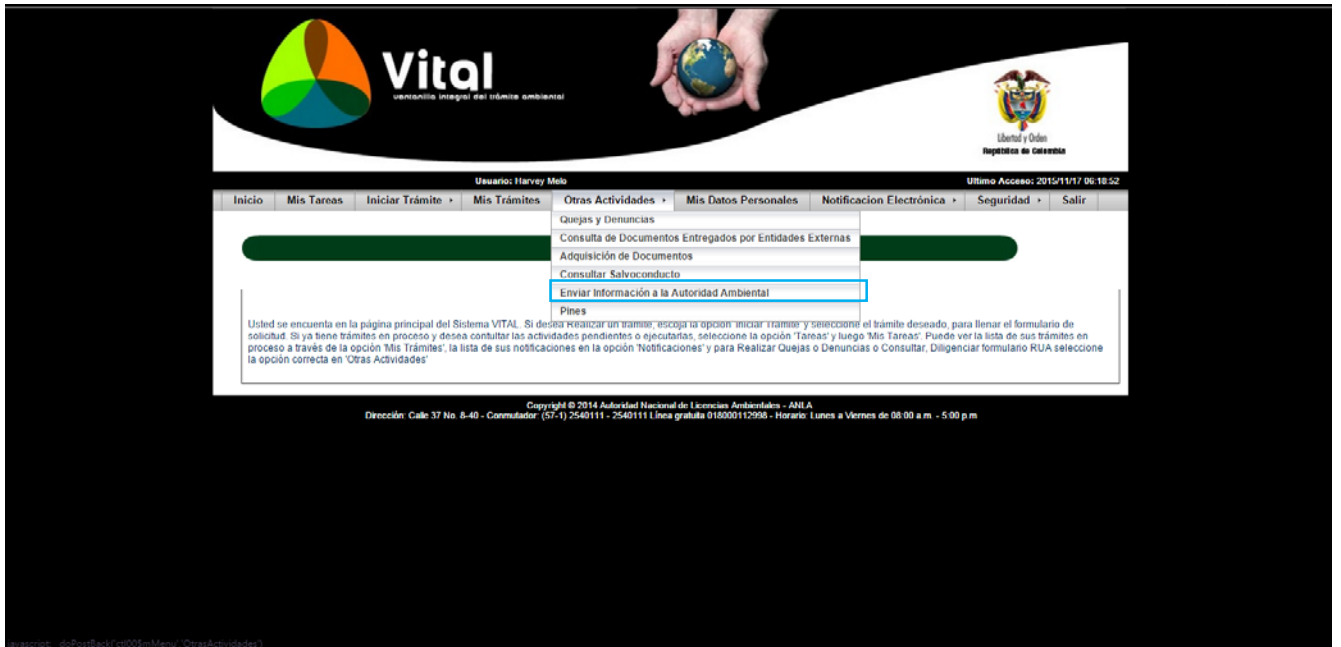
Vital
ventanilla integral del trámite ambiental

Libertad y Orden
República de Colombia

Usuario: Harvey Melo

Ultimo Acceso: 2015/11/17 06:18:52

Inicio | Mis Tareas | Iniciar Trámite | Mis Trámites | Otras Actividades | Mis Datos Personales | Notificacion Electrónica | Seguridad | Salir

Quejas y Denuncias
Consulta de Documentos Entregados por Entidades Externas
Adquisición de Documentos
Consultar Salvoconducto
Enviar Información a la Autoridad Ambiental
Pines

Usted se encuentra en la página principal del Sistema VITAL. Si desea Realizar un trámite, escoja la opción 'Iniciar Trámite' y seleccione el trámite deseado, para llenar el formulario de solicitud. Si ya tiene trámites en proceso y desea contultar las actividades pendientes o ejecutarlas, seleccione la opción 'Tareas' y luego 'Mis Tareas'. Puede ver la lista de sus trámites en proceso a través de la opción 'Mis Trámites', la lista de sus notificaciones en la opción 'Notificaciones' y para Realizar Quejas o Denuncias o Consultar, Diligenciar formulario RUA seleccione la opción correcta en 'Otras Actividades'

Copyright © 2014 Autoridad Nacional de Licencias Ambientales - ANLA
Dirección: Calle 37 No. 8-40 - Conmutador: (57-1) 2540111 - 2540111 Línea gratuita 018000112998 - Horario: Lunes a Viernes de 08:00 a.m. - 5:00 p.m

javascript:__doPostBack('ctl00$mMenu','OtrasActividades')